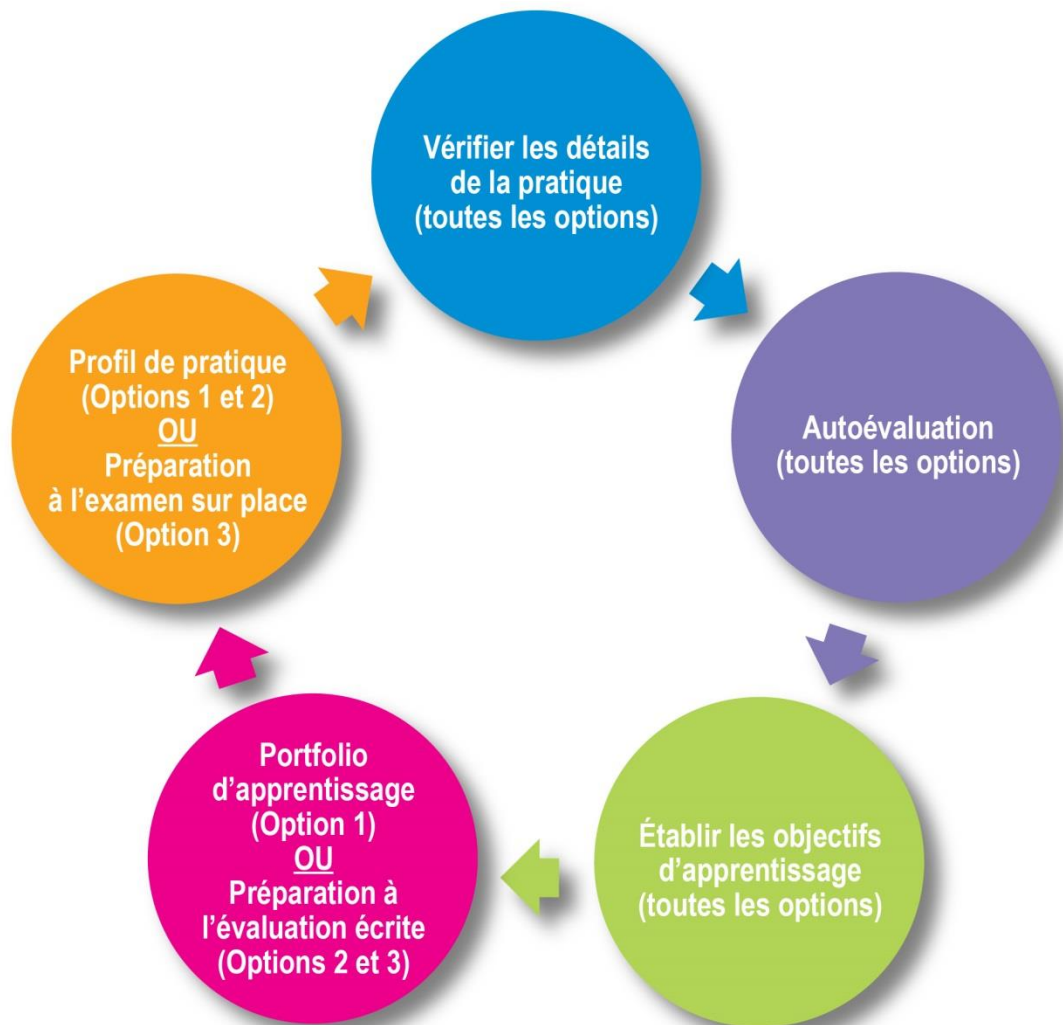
Vérifier les détails de la pratique (toutes les options)

Autoévaluation (toutes les options)

Établir les objectifs d'apprentissage (toutes les options)

Portfolio d'apprentissage (Option 1) OU Préparation à l'évaluation écrite (Options 2 et 3)

Profil de pratique (Options 1 et 2) OU Préparation à l'examen sur place (Option 3)